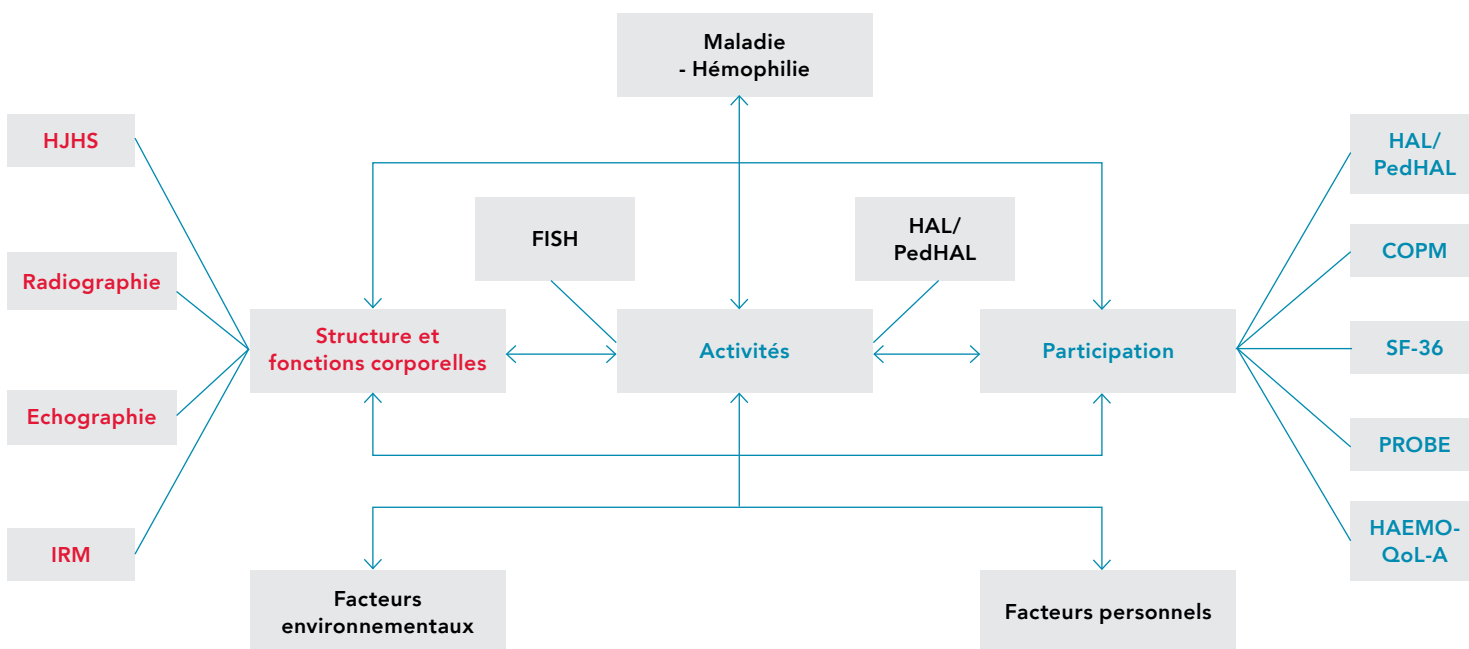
Maladie
- Hémophilie

HJHS

Radiographie

Echographie

IRM

FISH

HAL/
PedHAL

Structure et fonctions corporelles

Activités

Participation

HAL/
PedHAL

COPM

SF-36

PROBE

HAEMO-QoL-A

Facteurs environnementaux

Facteurs personnels